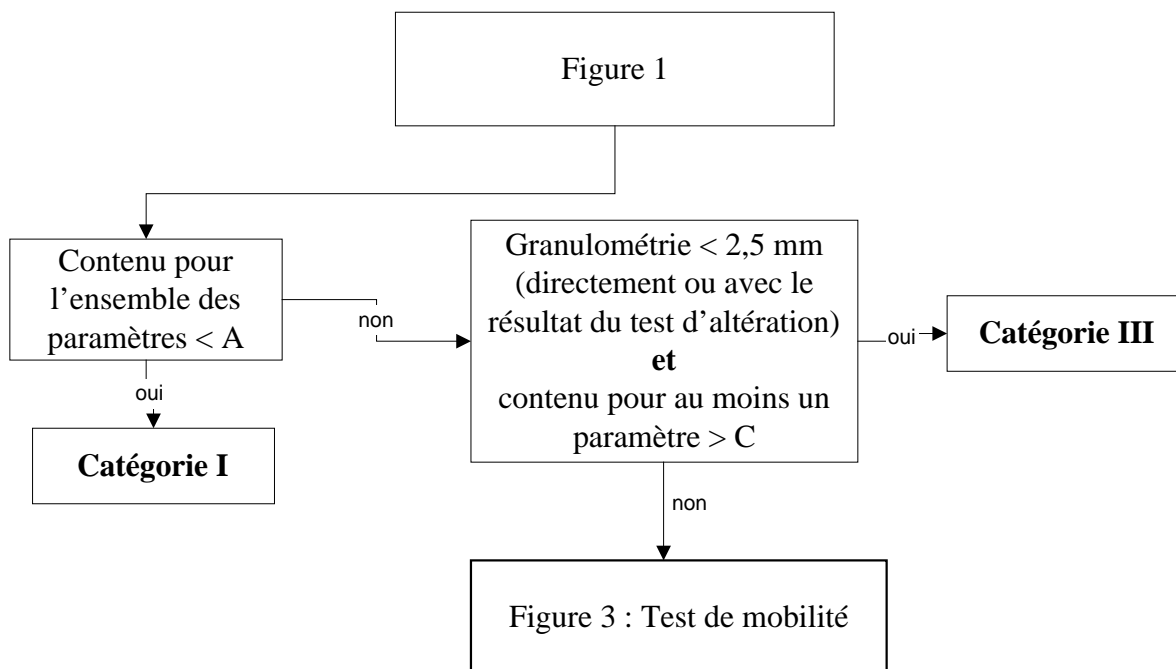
Figure 1

Contenu pour l’ensemble des paramètres < A

non

Granulométrie < 2,5 mm (directement ou avec le résultat du test d’altération)
**et**
contenu pour au moins un paramètre > C

oui

**Catégorie III**

oui

**Catégorie I**

non

Figure 3 : Test de mobilité